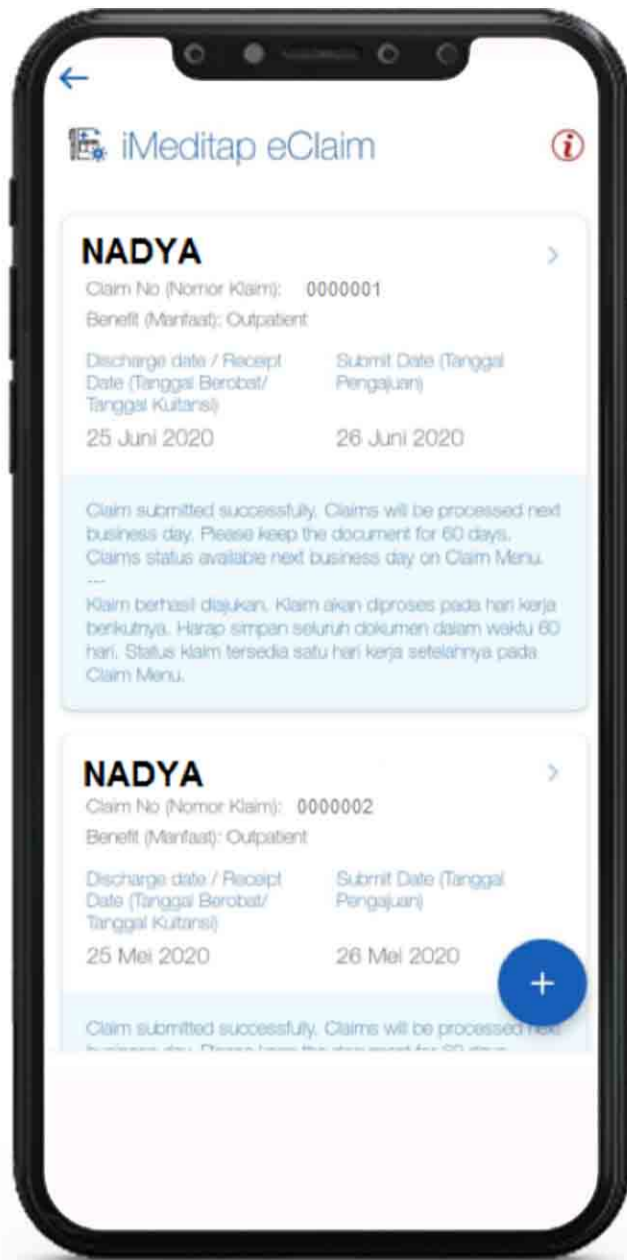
iMeditap eClaim

NADYA
Claim No (Nomor Klaim): 0000001
Benefit (Manfaat): Outpatient

Discharge date / Receipt Date (Tanggal Berobat/ Tanggal Kuitansi)
25 Juni 2020

Submit Date (Tanggal Pengajuan)
26 Juni 2020

Claim submitted successfully. Claims will be processed next business day. Please keep the document for 60 days. Claims status available next business day on Claim Menu.
---
Klaim berhasil diajukan. Klaim akan diproses pada hari kerja berikutnya. Harap simpan seluruh dokumen dalam waktu 60 hari. Status klaim tersedia satu hari kerja setelahnya pada Claim Menu.

NADYA
Claim No (Nomor Klaim): 0000002
Benefit (Manfaat): Outpatient

Discharge date / Receipt Date (Tanggal Berobat/ Tanggal Kuitansi)
25 Mei 2020

Submit Date (Tanggal Pengajuan)
26 Mei 2020

+

Claim submitted successfully. Claims will be processed next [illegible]